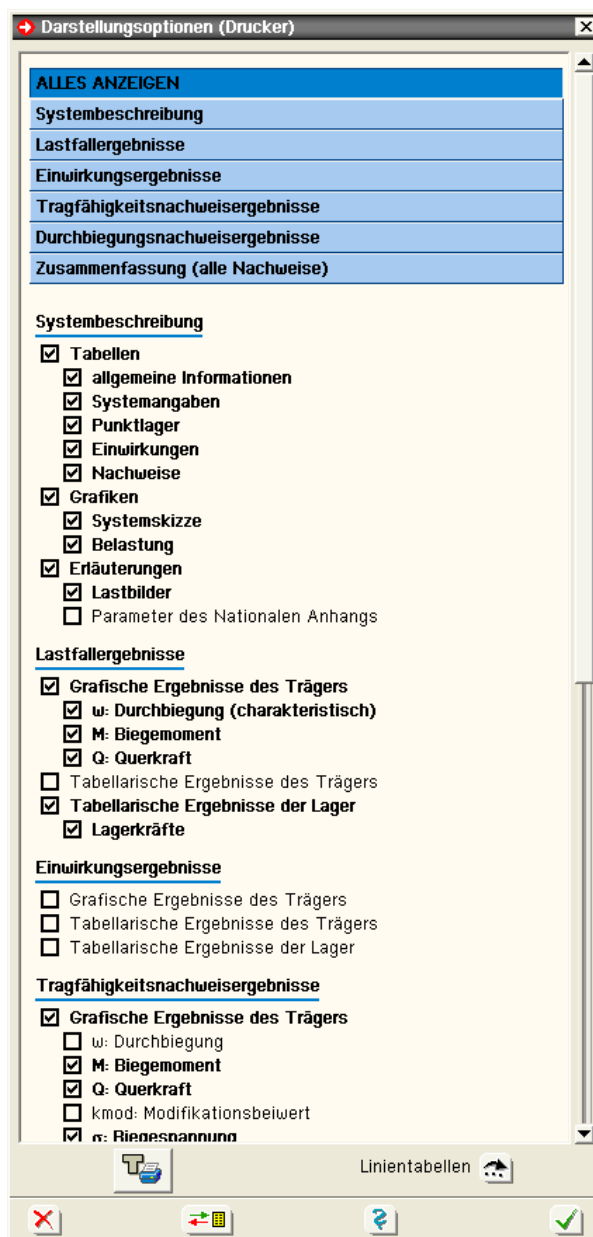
Darstellungsoptionen (Drucker)

ALLES ANZEIGEN
Systembeschreibung
Lastfallergebnisse
Einwirkungsergebnisse
Tragfähigkeitsnachweisergebnisse
Durchbiegungsnachweisergebnisse
Zusammenfassung (alle Nachweise)

Systembeschreibung
☑ Tabellen
☑ allgemeine Informationen
☑ Systemangaben
☑ Punktlager
☑ Einwirkungen
☑ Nachweise
☑ Grafiken
☑ Systemskizze
☑ Belastung
☑ Erläuterungen
☑ Lastbilder
☐ Parameter des Nationalen Anhangs

Lastfallergebnisse
☑ Grafische Ergebnisse des Trägers
☑ w: Durchbiegung (charakteristisch)
☑ M: Biegemoment
☑ Q: Querkraft
☐ Tabellarische Ergebnisse des Trägers
☑ Tabellarische Ergebnisse der Lager
☑ Lagerkräfte

Einwirkungsergebnisse
☐ Grafische Ergebnisse des Trägers
☐ Tabellarische Ergebnisse des Trägers
☐ Tabellarische Ergebnisse der Lager

Tragfähigkeitsnachweisergebnisse
☑ Grafische Ergebnisse des Trägers
☐ w: Durchbiegung
☑ M: Biegemoment
☑ Q: Querkraft
☐ kmod: Modifikationsbeiwert
☑ σ: Biegespannung

Linientabellen